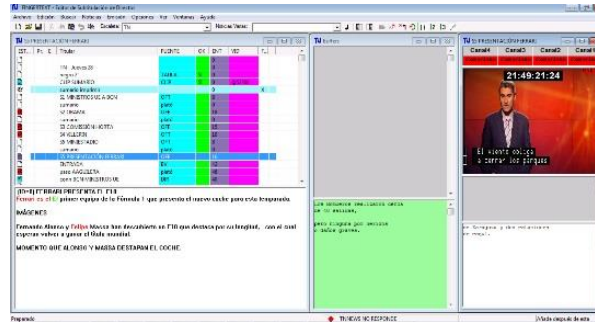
TU
EST. Pr. E. Titular FUENTE CK ENT VEL
TU
Canal1 Canal2 Canal3 Canal4
21:49:21:24
El viento obliga a cerrar los parques
(D+D) FERRARI PRESENTA EL F10
Ferrari es el primer equipo de la Fórmula 1 que presenta el nuevo coche para esta temporada.
IMÁGENES
Fernando Alonso y Felipe Massa han descubierto en F10 que destaca por su longitud, con el cual esperan volver a ganar el título mundial.
MOMENTO QUE ALONSO Y MASSA DESTAPAN EL COCHE.
Preparado
TN NEWS NO RESPONDE